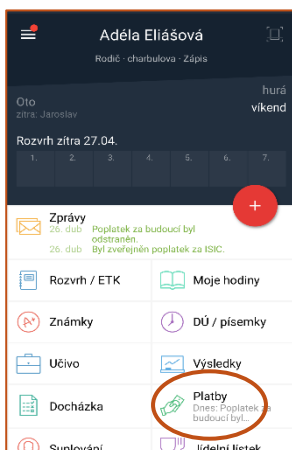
Adéla Eliášová
Rodič - charbulova - Zápis

Oto
zítra: Jaroslav

hurá
víkend

Rozvrh zítra 27.04.

| 1. | 2. | 3. | 4. | 5. | 6. | 7. |
|---|---|---|---|---|---|---|

+

Zprávy
26. dub Poplatek za budoucí byl odstraněn.
26. dub Byl zveřejněn poplatek za ISIC.

Rozvrh / ETK
Moje hodiny
Známky
DÚ / písemky
Učivo
Výsledky
Docházka
Platby
Dnes: Poplatek za budoucí byl...
Suplování
Jídelní lístek